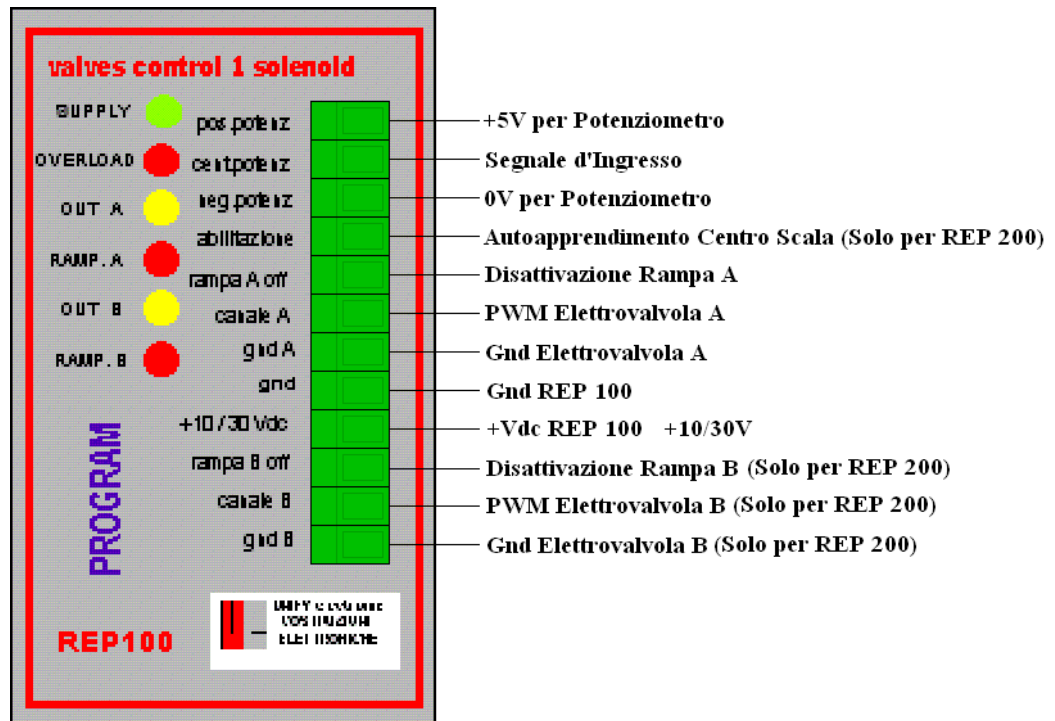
valves control 1 solenoid

SUPPLY
OVERLOAD
OUT A
RAMP. A
OUT B
RAMP. B

pos.poteriz
centpoteriz
neg.poteriz
abilitazione
rampa A off
canale A
gnd A
gnd
+10/30 Vdc
rampa B off
canale B
gnd B

+5V per Potenziometro
Segnale d'Ingresso
0V per Potenziometro
Autoapprendimento Centro Scala (Solo per REP 200)
Disattivazione Rampa A
PWM Elettrovalvola A
Gnd Elettrovalvola A
Gnd REP 100
+Vdc REP 100 +10/30V
Disattivazione Rampa B (Solo per REP 200)
PWM Elettrovalvola B (Solo per REP 200)
Gnd Elettrovalvola B (Solo per REP 200)

PROGRAM

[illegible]
COSTRUZIONI
ELETTRONICHE

REP100